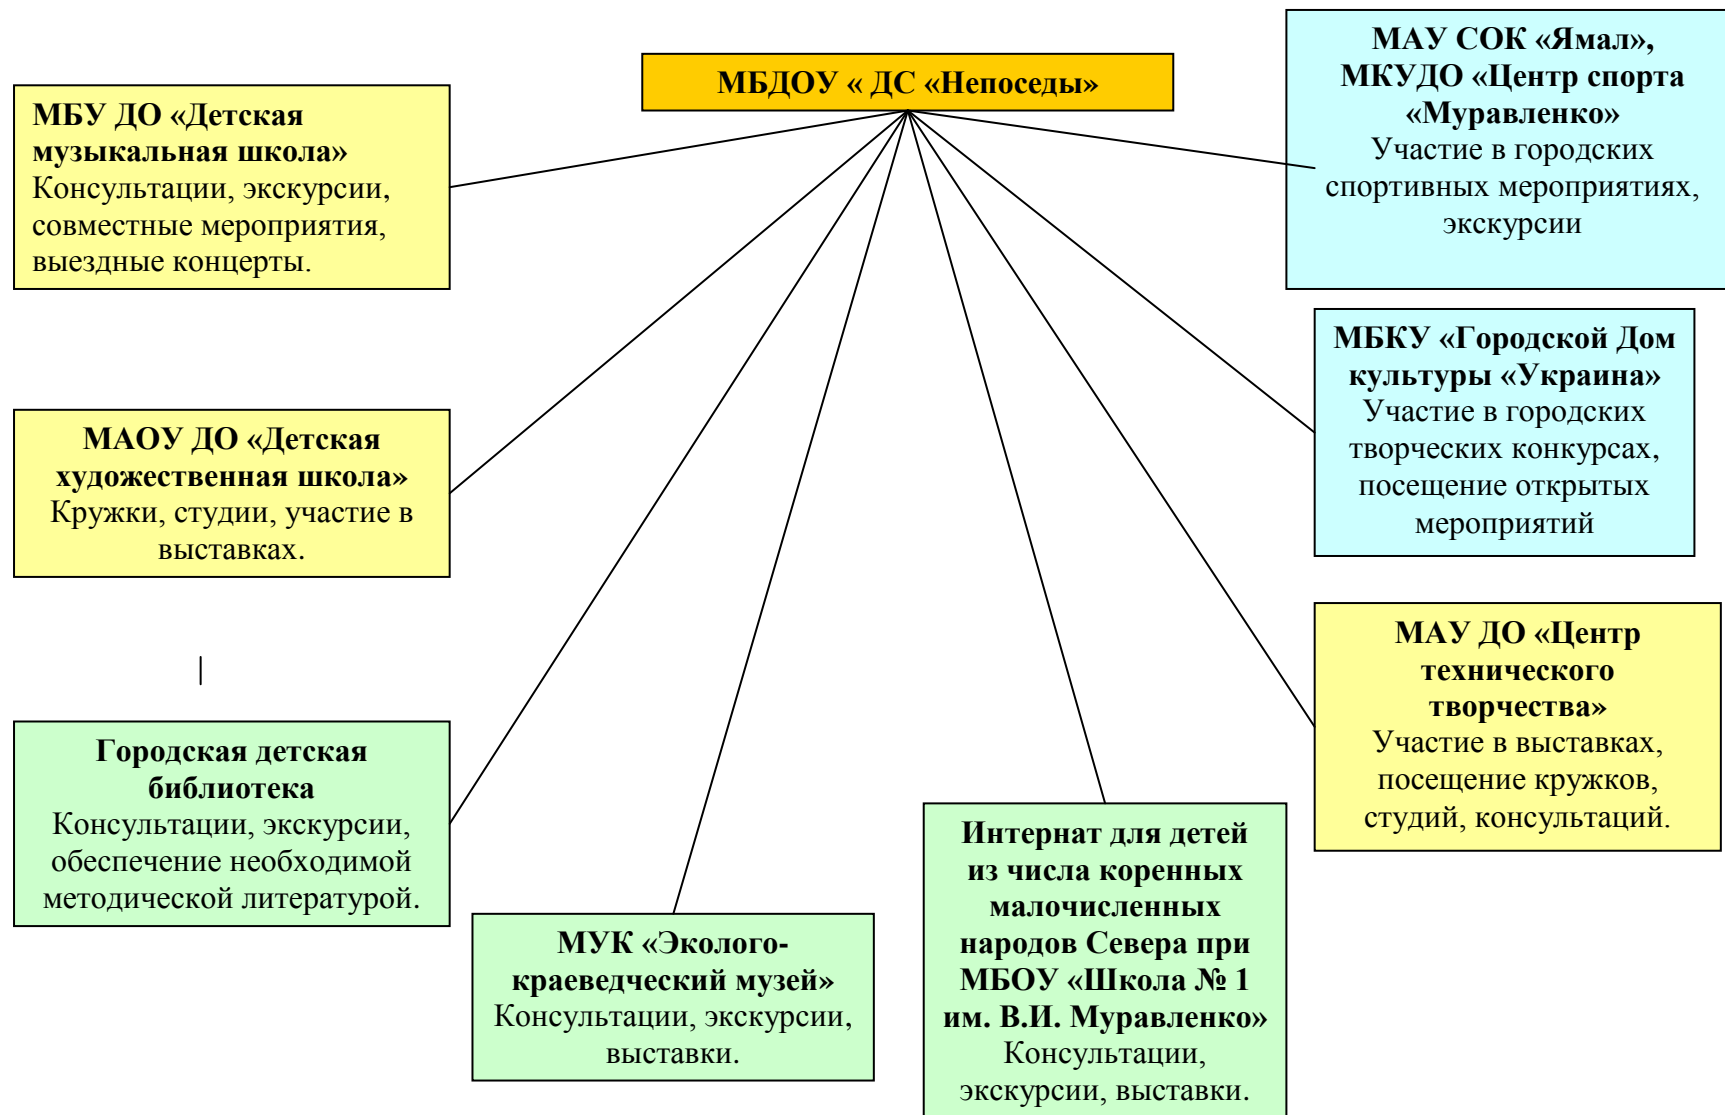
МБДОУ « ДС «Непоседы»

МБУ ДО «Детская музыкальная школа»
Консультации, экскурсии, совместные мероприятия, выездные концерты.

МАУ СОК «Ямал», МКУДО «Центр спорта «Муравленко»
Участие в городских спортивных мероприятиях, экскурсии

МАОУ ДО «Детская художественная школа»
Кружки, студии, участие в выставках.

МБКУ «Городской Дом культуры «Украина»
Участие в городских творческих конкурсах, посещение открытых мероприятий

МАУ ДО «Центр технического творчества»
Участие в выставках, посещение кружков, студий, консультаций.

Городская детская библиотека
Консультации, экскурсии, обеспечение необходимой методической литературой.

МУК «Эколого-краеведческий музей»
Консультации, экскурсии, выставки.

Интернат для детей из числа коренных малочисленных народов Севера при МБОУ «Школа № 1 им. В.И. Муравленко»
Консультации, экскурсии, выставки.